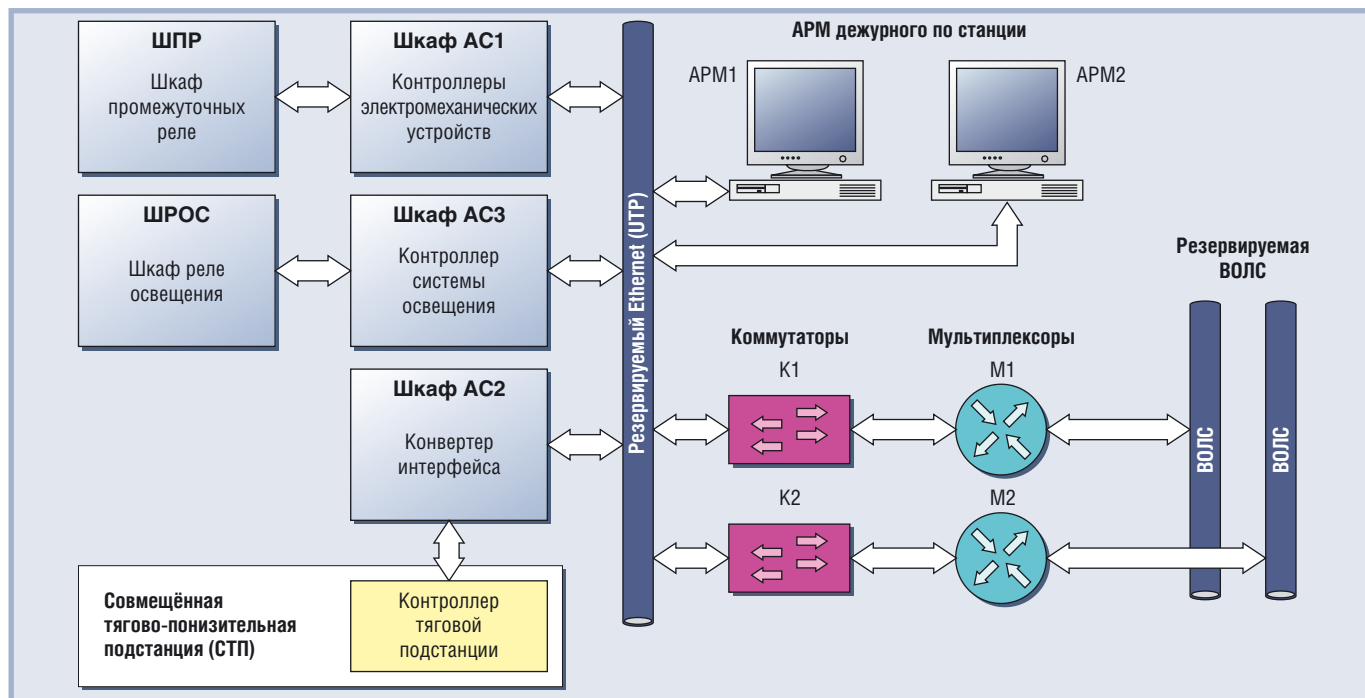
ШПР

Шкаф промежуточных реле

Шкаф АС1

Контроллеры электромеханических устройств

АРМ дежурного по станции

АРМ1

АРМ2

ШРОС

Шкаф реле освещения

Шкаф АС3

Контроллер системы освещения

Резервируемый Ethernet (UTP)

Резервируемая ВОЛС

Коммутаторы

Мультиплексоры

Шкаф АС2

Конвертер интерфейса

К1

М1

ВОЛС

ВОЛС

К2

М2

Совмещённая тягово-понизительная подстанция (СТП)

Контроллер тяговой подстанции